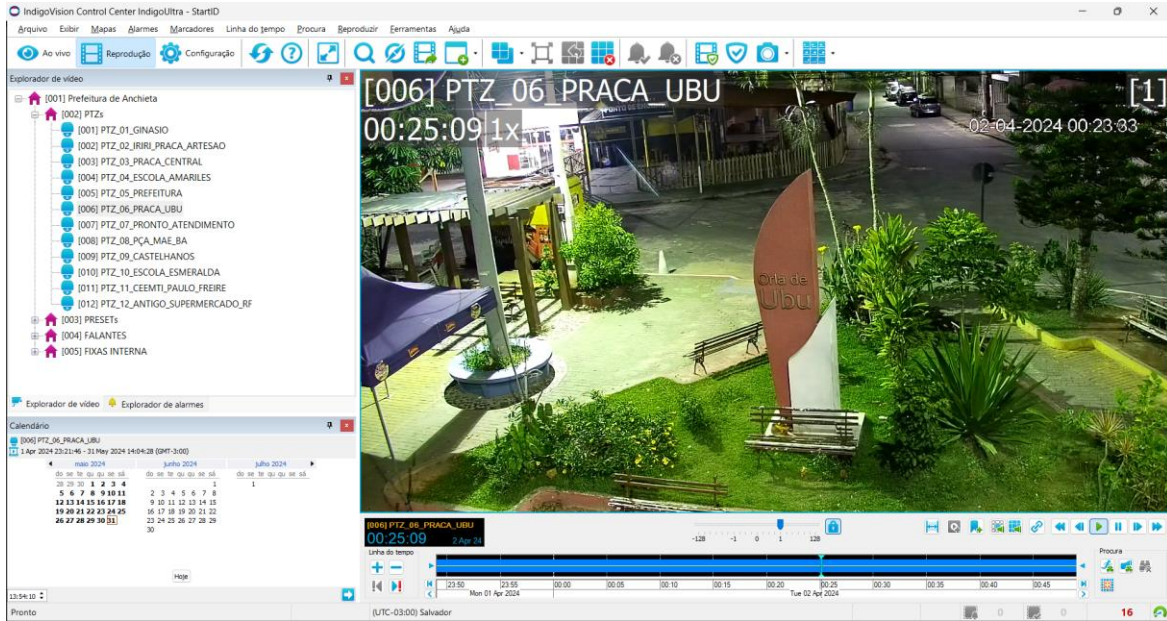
IndigoVision Control Center IndigoUltra - StartID

Arquivo Exibir Mapas Alarmes Marcadores Linha do tempo Procura Reproduzir Ferramentas Ajuda

Ao vivo Reprodução Configuração

Explorador de vídeo

[001] Prefeitura de Anchieta
[002] PTZs
[001] PTZ_01_GINASIO
[002] PTZ_02_IRIRI_PRACA_ARTESAO
[003] PTZ_03_PRACA_CENTRAL
[004] PTZ_04_ESCOLA_AMARILES
[005] PTZ_05_PREFEITURA
[006] PTZ_06_PRACA_UBU
[007] PTZ_07_PRONTO_ATENDIMENTO
[008] PTZ_08_PÇA_MAE_BA
[009] PTZ_09_CASTELHANOS
[010] PTZ_10_ESCOLA_ESMERALDA
[011] PTZ_11_CEEMTI_PAULO_FREIRE
[012] PTZ_12_ANTIGO_SUPERMERCADO_RF
[003] PRESETs
[004] FALANTES
[005] FIXAS INTERNA

Explorador de vídeo Explorador de alarmes

Calendário

[006] PTZ_06_PRACA_UBU
1 Apr 2024 23:21:46 - 31 May 2024 14:04:28 (GMT-3:00)

maio 2024
do se te qu qu se sá
28 29 30 1 2 3 4
5 6 7 8 9 10 11
12 13 14 15 16 17 18
19 20 21 22 23 24 25
26 27 28 29 30 31

junho 2024
do se te qu qu se sá
1
2 3 4 5 6 7 8
9 10 11 12 13 14 15
16 17 18 19 20 21 22
23 24 25 26 27 28 29
30

julho 2024
do se te qu qu se sá
1

Hoje

13:54:10

[006] PTZ_06_PRACA_UBU
00:25:09 1x
[1]
02-04-2024 00:23:33

Orla de Ubu

[006] PTZ_06_PRACA_UBU
00:25:09 2 Apr 24

-128 -1 0 1 128

Linha do tempo

23:50 23:55 00:00 00:05 00:10 00:15 00:20 00:25 00:30 00:35 00:40 00:45
Mon 01 Apr 2024 Tue 02 Apr 2024

Procura

Pronto (UTC-03:00) Salvador 0 0 16